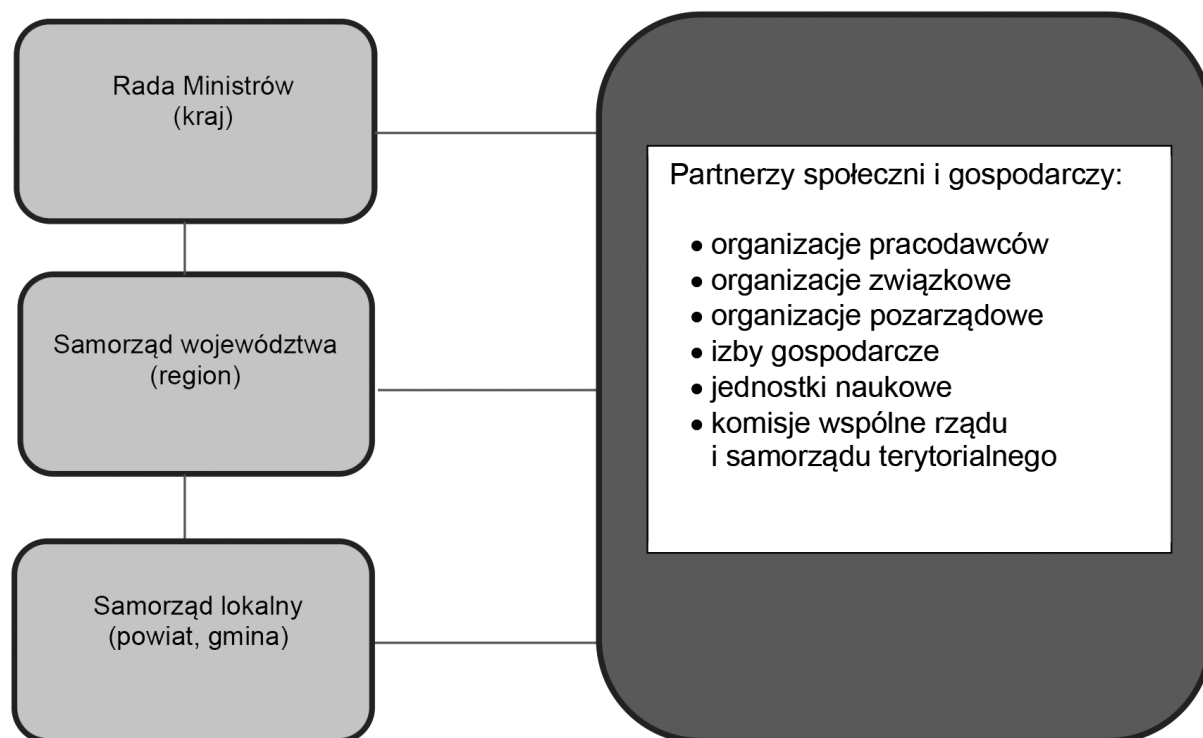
Rada Ministrów
(kraj)

Samorząd województwa
(region)

Samorząd lokalny
(powiat, gmina)

Partnerzy społeczni i gospodarczy:

• organizacje pracodawców
• organizacje związkowe
• organizacje pozarządowe
• izby gospodarcze
• jednostki naukowe
• komisje wspólne rządu i samorządu terytorialnego